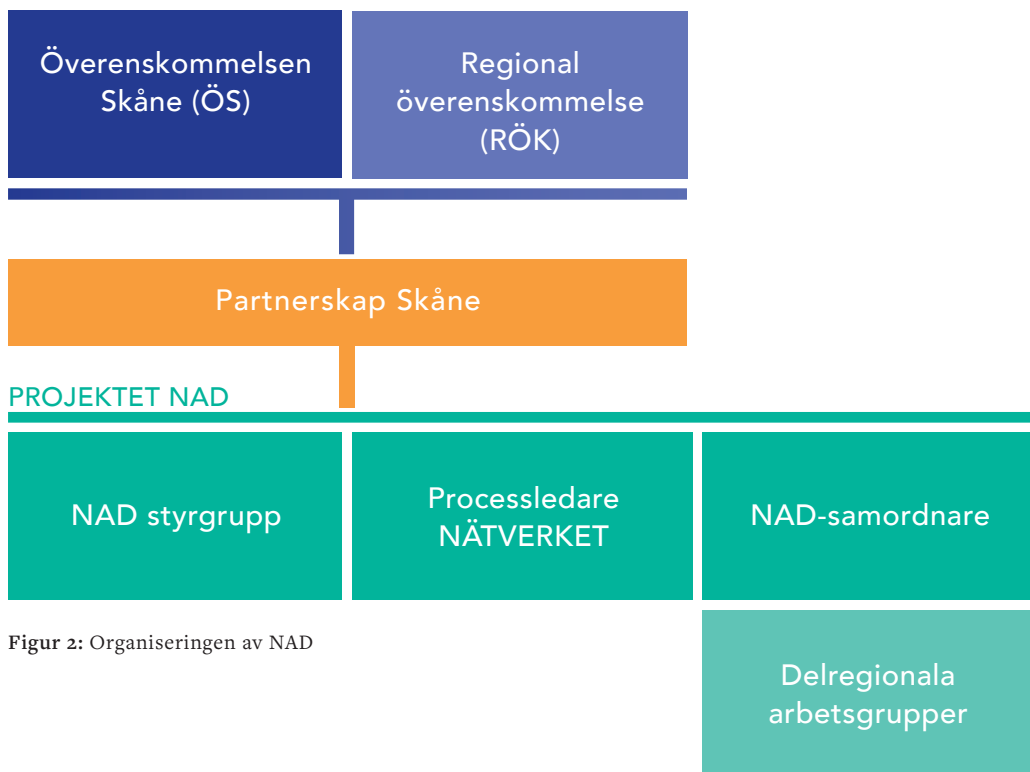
Överenskommelsen Skåne (ÖS)

Regional överenskommelse (RÖK)

Partnerskap Skåne

PROJEKTET NAD

NAD styrgrupp

Processledare NÄTVERKET

NAD-samordnare

Delregionala arbetsgrupper

Figur 2: Organiseringen av NAD